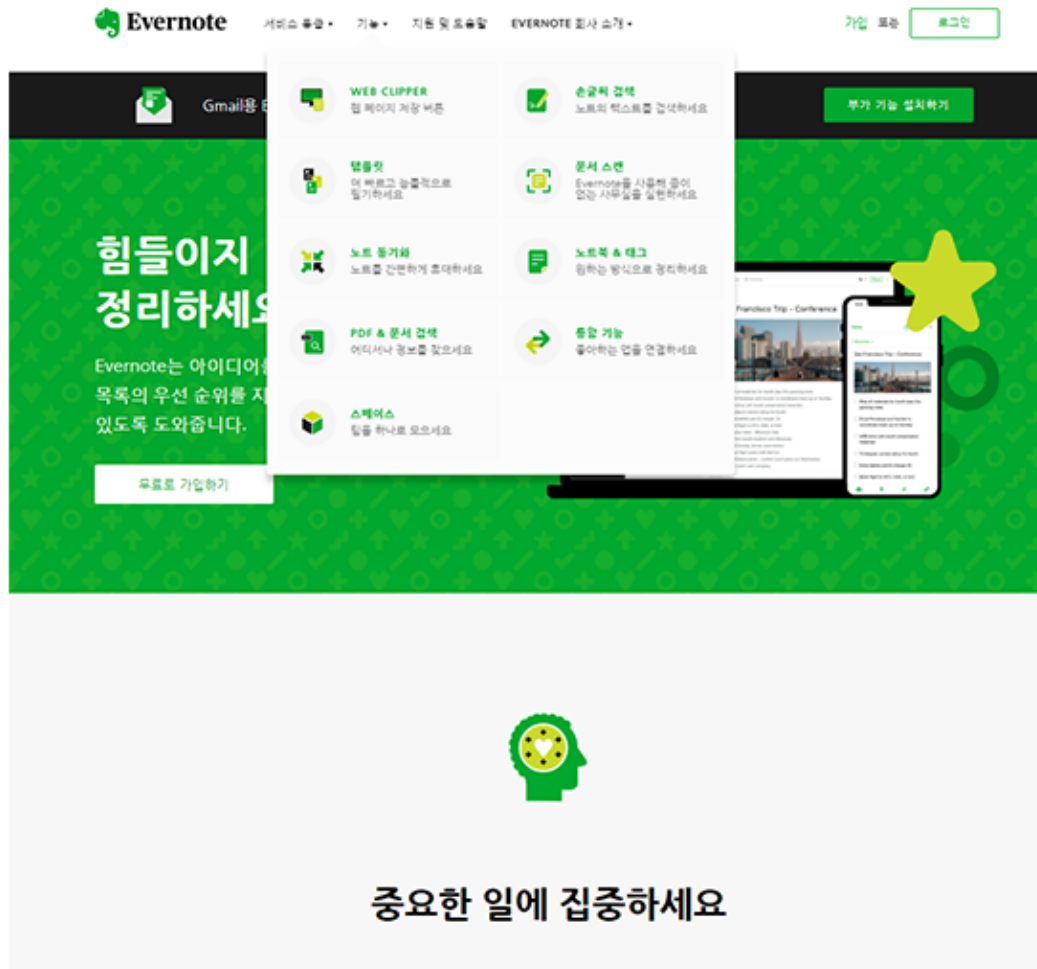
Evernote 서비스 플랜 ▾ 기능 ▾ 지원 및 도움말 EVERNOTE 회사 소개 ▾ 가입 또는 로그인

WEB CLIPPER
웹 페이지 저장 버튼

손글씨 검색
노트의 텍스트를 검색하세요

템플릿
더 빠르고 능률적으로 필기하세요

문서 스캔
Evernote를 사용해 종이 없는 사무실을 실현하세요

노트 동기화
노트를 간편하게 휴대하세요

노트북 & 태그
원하는 방식으로 정리하세요

PDF & 문서 검색
어디서나 정보를 찾으세요

통합 기능
좋아하는 앱을 연결하세요

스페이스
팀을 하나로 모으세요

Gmail용 E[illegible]

부가 기능 설치하기

힘들이지 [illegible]
정리하세요

Evernote는 아이디어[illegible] 목록의 우선 순위를 지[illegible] 있도록 도와줍니다.

무료로 가입하기

Francisco Trip – Conference

중요한 일에 집중하세요